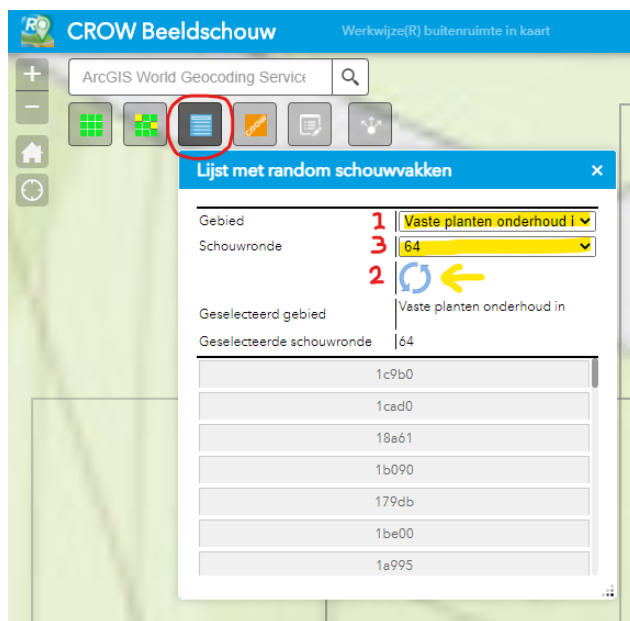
CROW Beeldschouw

Werkwijze(R) buitenruimte in kaart

+

−

ArcGIS World Geocoding Service

CROW

Lijst met random schouwvakken

×

Gebied

1

Vaste planten onderhoud i

Schouwronde

3

64

2

Geselecteerd gebied

Vaste planten onderhoud in

Geselecteerde schouwronde

64

1c9b0

1cad0

18a61

1b090

179db

1be00

1a995